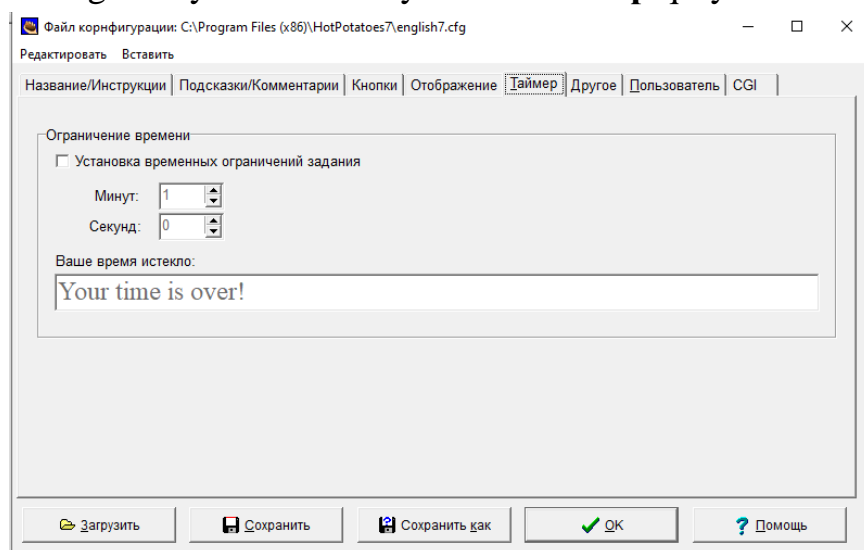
Файл корнфигурации: C:\Program Files (x86)\HotPotatoes7\english7.cfg

Редактировать Вставить

Название/Инструкции | Подсказки/Комментарии | Кнопки | Отображение | Таймер | Другое | Пользователь | CGI

Ограничение времени

Установка временных ограничений задания

Минут: 1

Секунд: 0

Ваше время истекло:

Your time is over!

Загрузить | Сохранить | Сохранить как | OK | Помощь